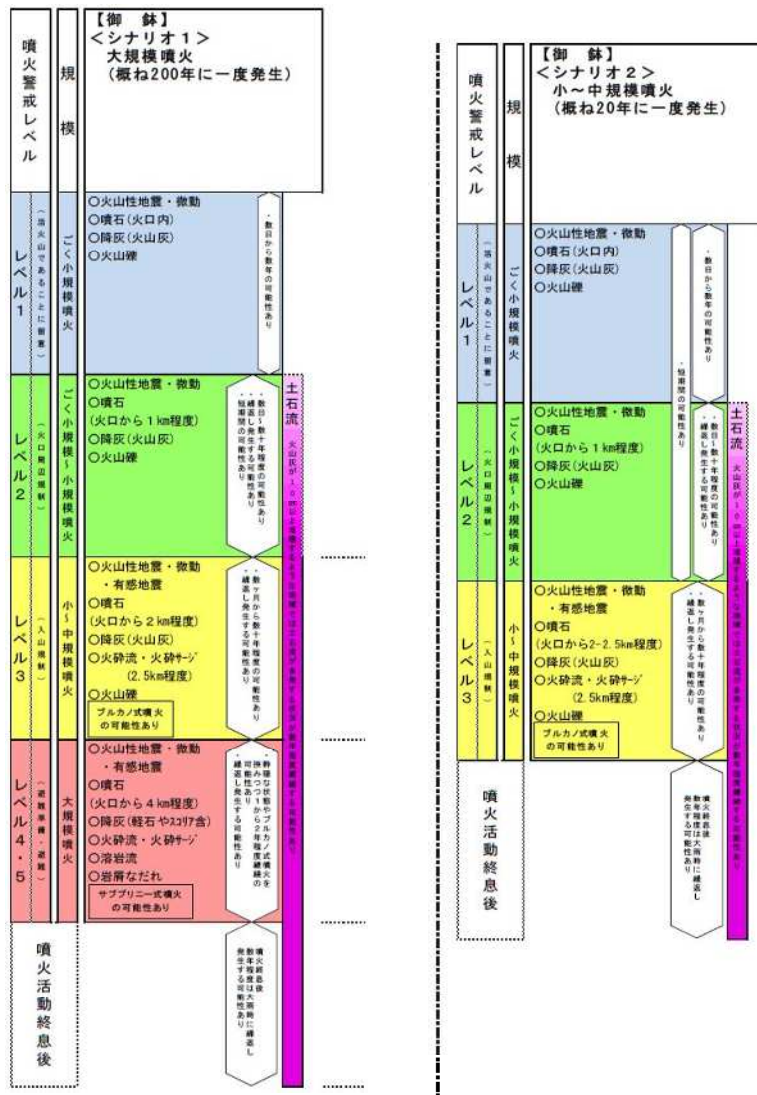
噴火警戒レベル

規模

【御　鉢】
＜シナリオ１＞
大規模噴火
（概ね200年に一度発生）

レベル1
（活火山であることに留意）

ごく小規模噴火

○火山性地震・微動
○噴石（火口内）
○降灰（火山灰）
○火山礫

・数日から数年の可能性あり

レベル2
（火口周辺規制）

ごく小規模～小規模噴火

○火山性地震・微動
○噴石
（火口から１km程度）
○降灰（火山灰）
○火山礫

・数日～数十年程度の可能性あり
・繰返し発生する可能性あり
・短期間の可能性あり

土石流

レベル3
（入山規制）

小～中規模噴火

○火山性地震・微動
・有感地震
○噴石
（火口から２km程度）
○降灰（火山灰）
○火砕流・火砕サージ
（2.5km程度）
○火山礫
ブルカノ式噴火の可能性あり

・数ヶ月から数十年程度の可能性あり
・繰返し発生する可能性あり

レベル4・5
（避難準備・避難）

大規模噴火

○火山性地震・微動
・有感地震
○噴石
（火口から４km程度）
○降灰（軽石やスコリア含）
○火砕流・火砕サージ
○溶岩流
○岩屑なだれ
サブプリニー式噴火の可能性あり

・静穏な状態やブルカノ式噴火を挟みつつ１から２年程度継続の可能性あり
・繰返し発生する可能性あり

噴火活動終息後

・噴火終息後数年程度は大雨時に繰返し発生する可能性あり

噴火警戒レベル

規模

【御　鉢】
＜シナリオ２＞
小～中規模噴火
（概ね20年に一度発生）

レベル1
（活火山であることに留意）

ごく小規模噴火

○火山性地震・微動
○噴石（火口内）
○降灰（火山灰）
○火山礫

・数日から数年の可能性あり
・短期間の可能性あり

レベル2
（火口周辺規制）

ごく小規模～小規模噴火

○火山性地震・微動
○噴石
（火口から１km程度）
○降灰（火山灰）
○火山礫

・数日～数十年程度の可能性あり
・繰返し発生する可能性あり

土石流

レベル3
（入山規制）

小～中規模噴火

○火山性地震・微動
・有感地震
○噴石
（火口から2-2.5km程度）
○降灰（火山灰）
○火砕流・火砕サージ
（2.5km程度）
○火山礫
ブルカノ式噴火の可能性あり

・数ヶ月から数十年程度の可能性あり
・繰返し発生する可能性あり

噴火活動終息後

・噴火終息後数年程度は大雨時に繰返し発生する可能性あり